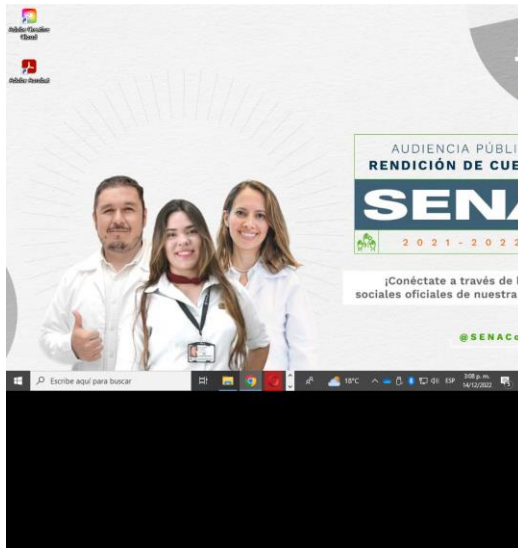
Adobe Creative Cloud

Adobe Acrobat

AUDIENCIA PÚBLI
RENDICIÓN DE CUE
SENA
2021 - 2022

¡Conéctate a través de l
sociales oficiales de nuestra

@SENACo

Escribe aquí para buscar

18°C

ESP

3:08 p. m.
14/12/2022